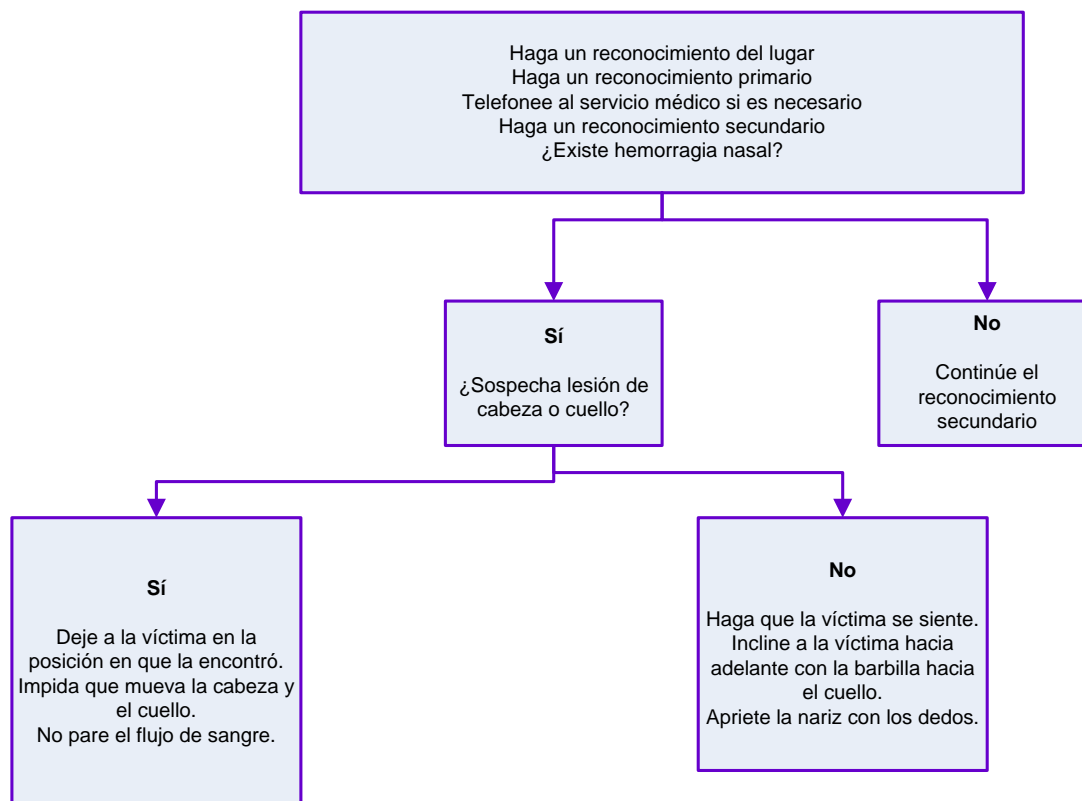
Haga un reconocimiento del lugar
Haga un reconocimiento primario
Telefonee al servicio médico si es necesario
Haga un reconocimiento secundario
¿Existe hemorragia nasal?

Sí

¿Sospecha lesión de cabeza o cuello?

No

Continúe el reconocimiento secundario

Sí

Deje a la víctima en la posición en que la encontró.
Impida que mueva la cabeza y el cuello.
No pare el flujo de sangre.

No

Haga que la víctima se siente.
Incline a la víctima hacia adelante con la barbilla hacia el cuello.
Apriete la nariz con los dedos.